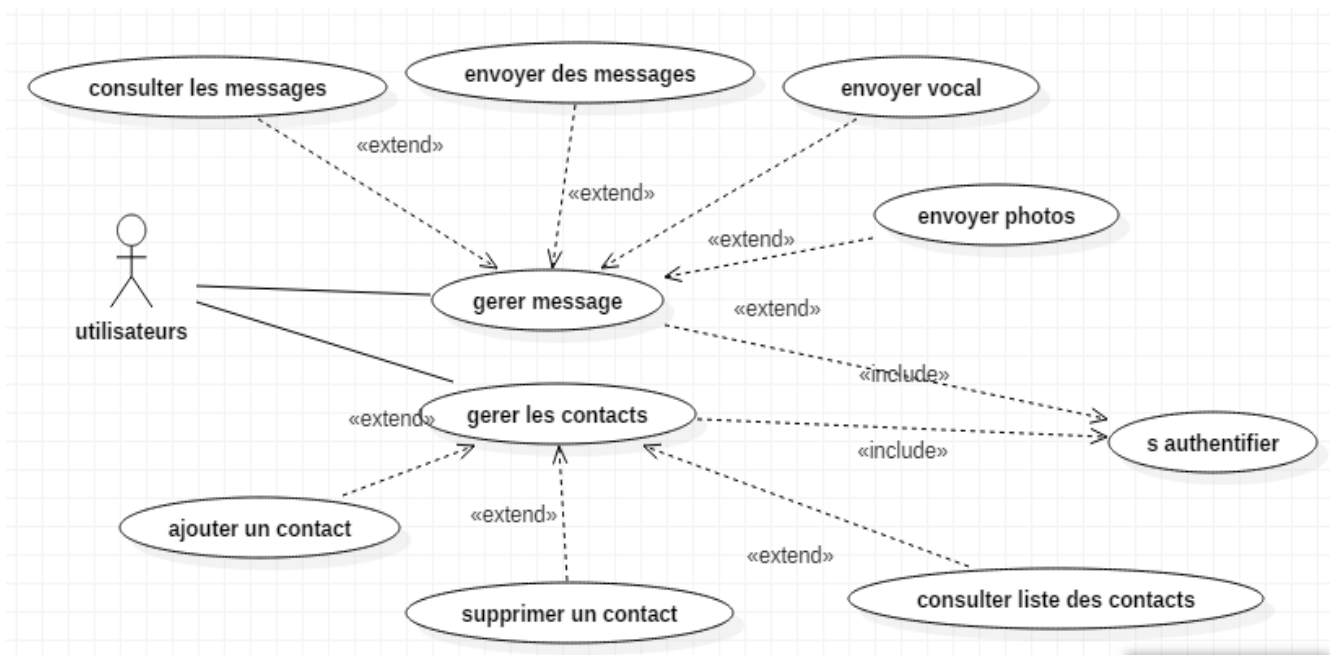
consulter les messages

envoyer des messages

envoyer vocal

«extend»

«extend»

envoyer photos

«extend»

utilisateurs

gerer message

«extend»

«include»

«extend»

gerer les contacts

«include»

s authentifier

ajouter un contact

«extend»

«extend»

supprimer un contact

consulter liste des contacts